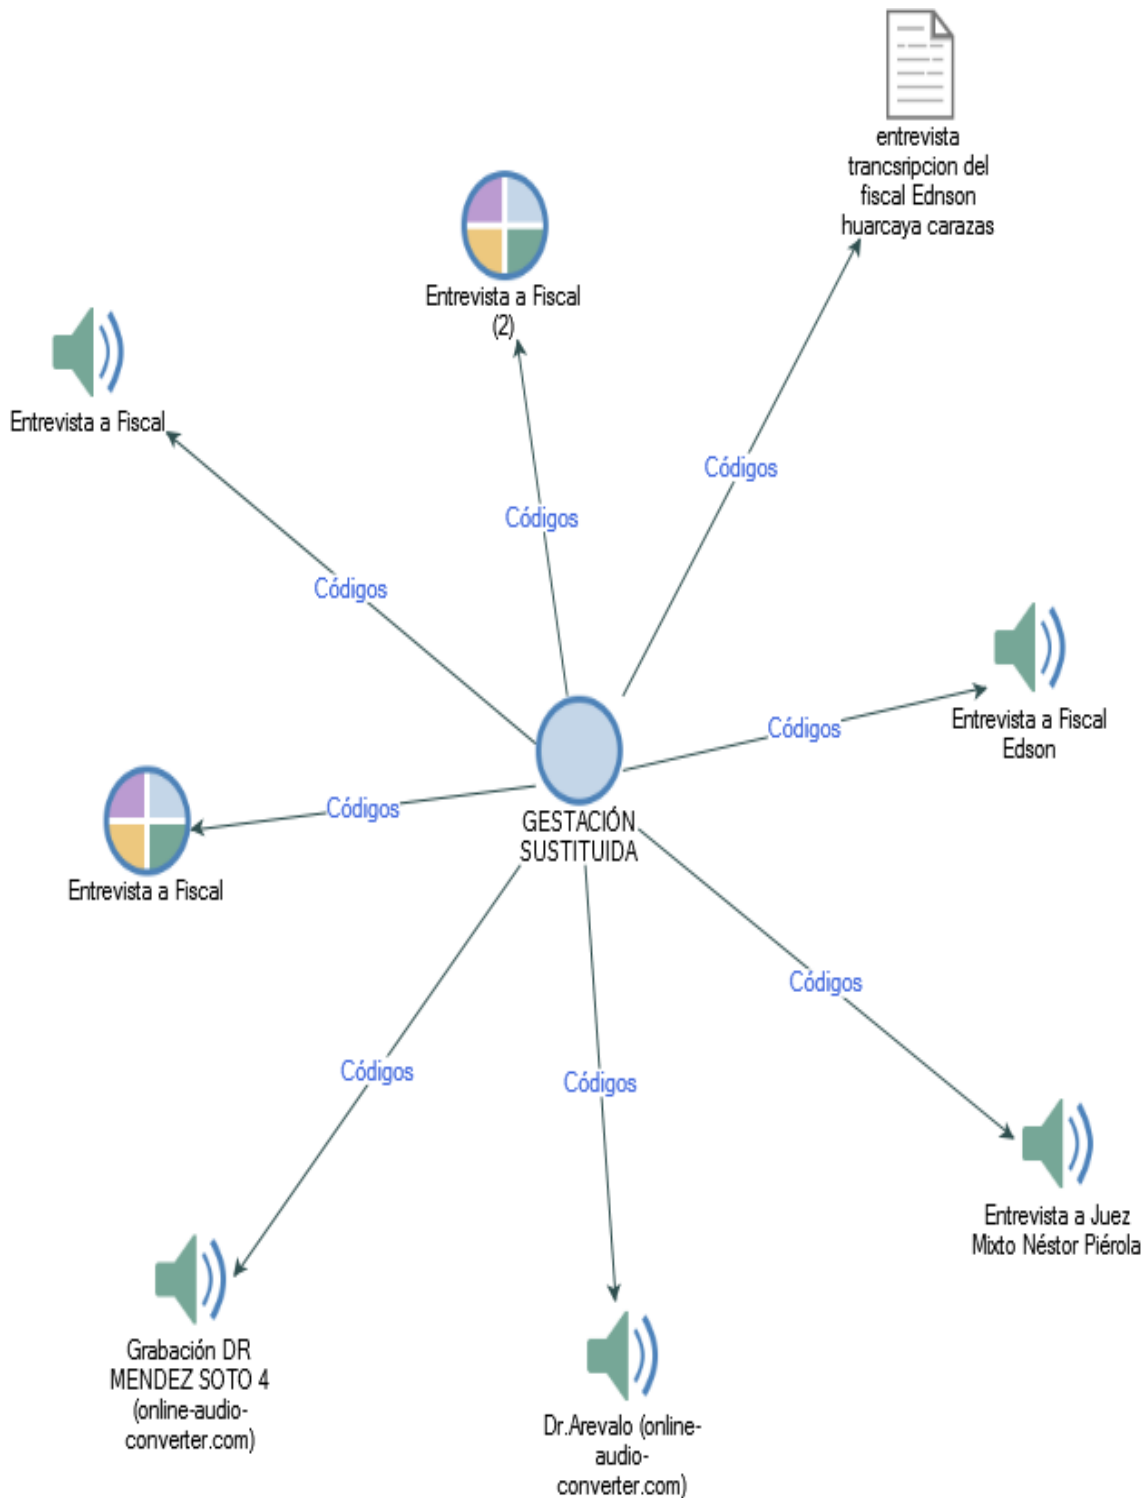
entrevista trancsripcion del fiscal Ednson huarcaya carazas

Entrevista a Fiscal (2)

Entrevista a Fiscal

Códigos

Códigos

Códigos

Entrevista a Fiscal Edson

Códigos

Códigos

Entrevista a Fiscal

GESTACIÓN SUSTITUIDA

Códigos

Códigos

Códigos

Entrevista a Juez Mixto Néstor Piérola

Grabación DR MENDEZ SOTO 4 (online-audio-converter.com)

Dr.Arevalo (online-audio-converter.com)